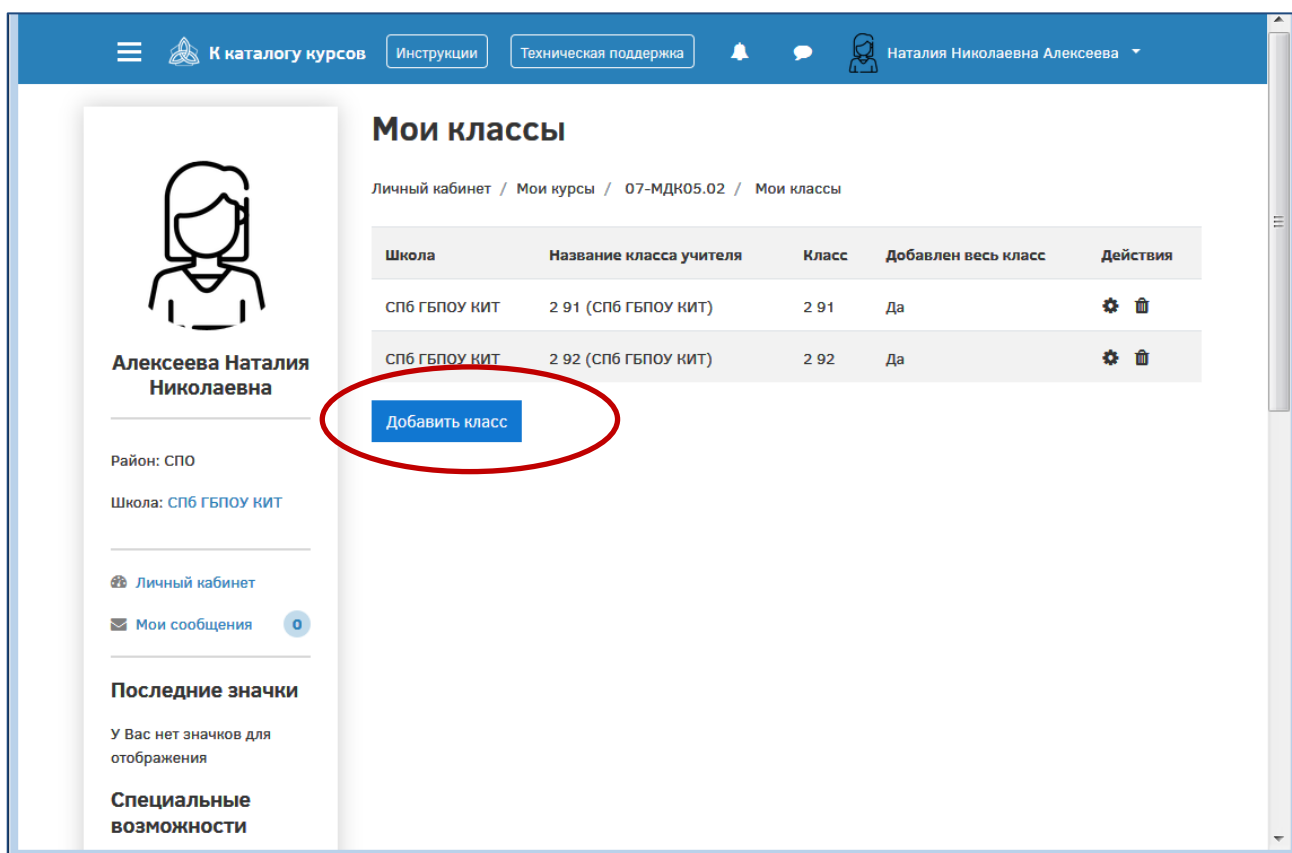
К каталогу курсов Инструкции Техническая поддержка Наталия Николаевна Алексеева

Алексеева Наталия Николаевна

Район: СПО

Школа: СПб ГБПОУ КИТ

Личный кабинет

Мои сообщения 0

Последние значки

У Вас нет значков для отображения

Специальные возможности

Мои классы

Личный кабинет / Мои курсы / 07-МДК05.02 / Мои классы

| Школа | Название класса учителя | Класс | Добавлен весь класс | Действия |
|---|---|---|---|---|
| СПб ГБПОУ КИТ | 2 91 (СПб ГБПОУ КИТ) | 2 91 | Да | |
| СПб ГБПОУ КИТ | 2 92 (СПб ГБПОУ КИТ) | 2 92 | Да | |

Добавить класс